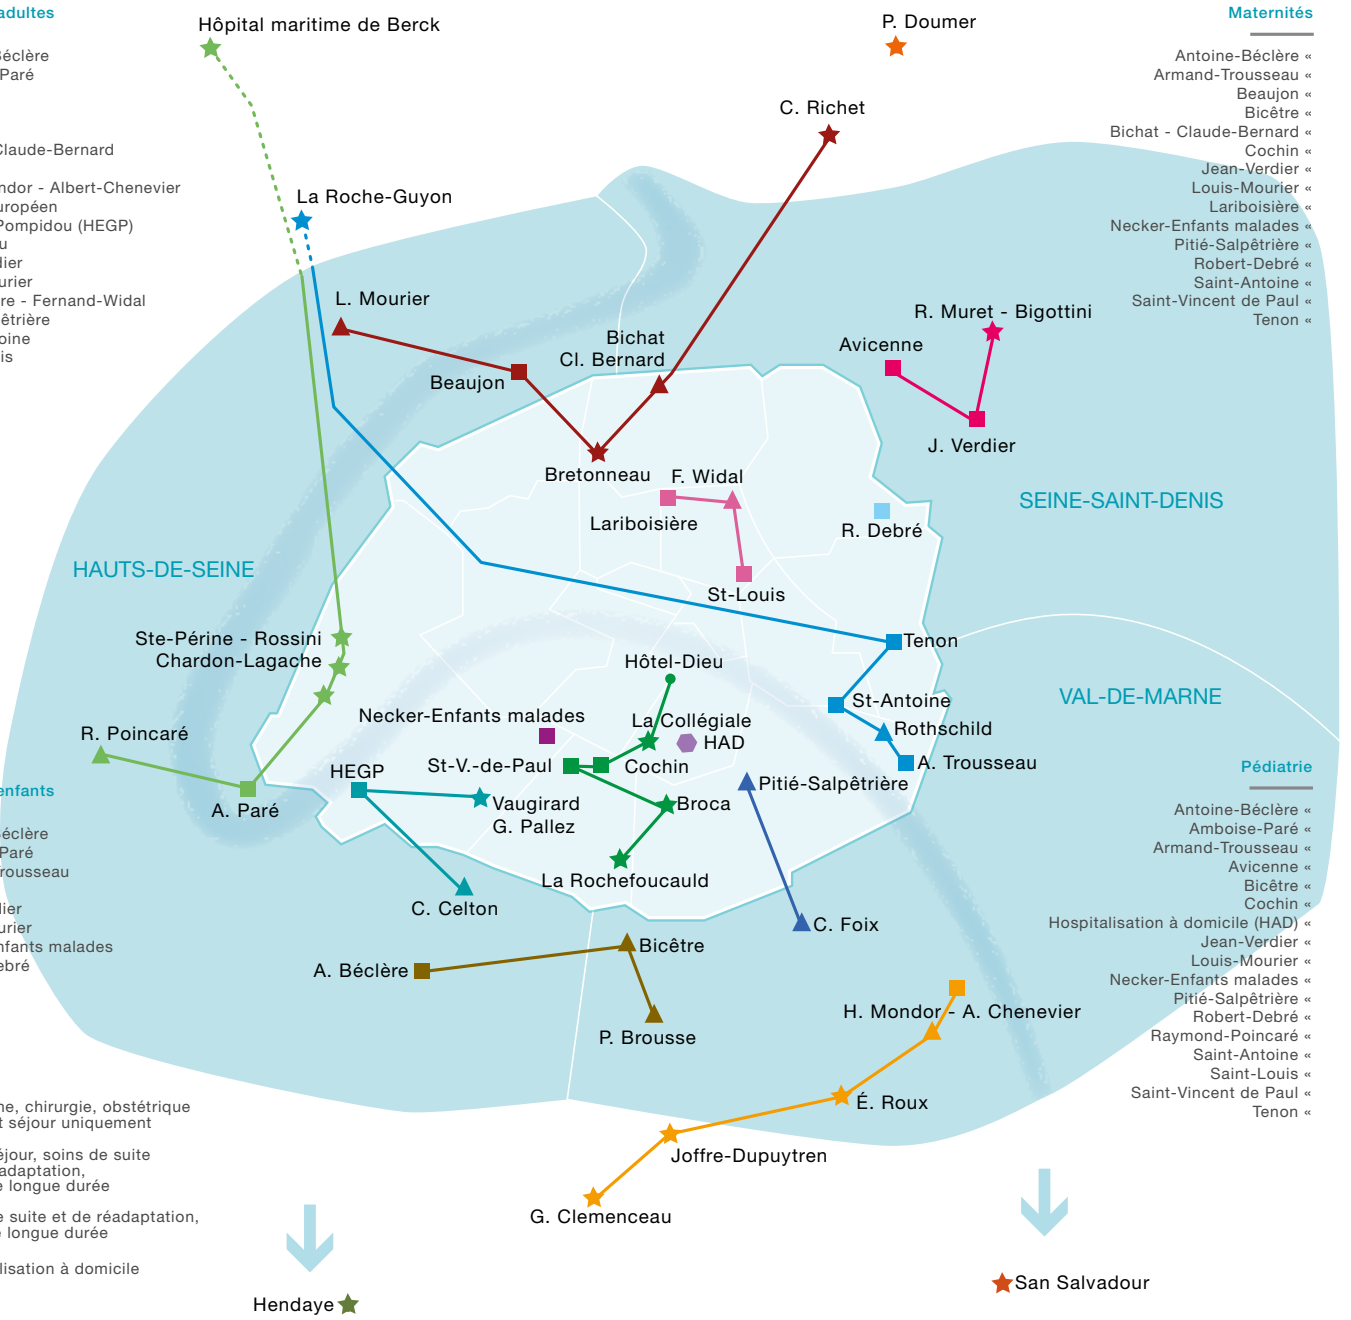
adultes
éclère
Paré
Claude-Bernard
ndor - Albert-Chenevier
uropéen
Pompidou (HEGP)
u
lier
urier
re - Fernand-Widal
êtrière
oine
is

enfants
éclère
Paré
rousseau
lier
urier
nfants malades
ebré

ne, chirurgie, obstétrique
t séjour uniquement
éjour, soins de suite
adaptation,
e longue durée
e suite et de réadaptation,
e longue durée
lisation à domicile

Hôpital maritime de Berck
P. Doumer
C. Richet
La Roche-Guyon
L. Mourier
Bichat
Cl. Bernard
Beaujon
Bretonneau
F. Widal
Lariboisière
R. Muret - Bigottini
Avicenne
J. Verdier
R. Debré
St-Louis
SEINE-SAINT-DENIS
HAUTS-DE-SEINE
Ste-Périne - Rossini
Chardon-Lagache
Tenon
Hôtel-Dieu
St-Antoine
VAL-DE-MARNE
Rothschild
A. Trousseau
R. Poincaré
Necker-Enfants malades
La Collégiale
HAD
St-V.-de-Paul
Cochin
HEGP
Pitié-Salpêtrière
Vaugirard
G. Pallez
Broca
A. Paré
La Rochefoucauld
C. Celton
C. Foix
Bicêtre
A. Béclère
P. Brousse
H. Mondor - A. Chenevier
É. Roux
Joffre-Dupuytren
G. Clemenceau
Hendaye
San Salvadour

Maternités
Antoine-Béclère «
Armand-Trousseau «
Beaujon «
Bicêtre «
Bichat - Claude-Bernard «
Cochin «
Jean-Verdier «
Louis-Mourier «
Lariboisière «
Necker-Enfants malades «
Pitié-Salpêtrière «
Robert-Debré «
Saint-Antoine «
Saint-Vincent de Paul «
Tenon «

Pédiatrie
Antoine-Béclère «
Amboise-Paré «
Armand-Trousseau «
Avicenne «
Bicêtre «
Cochin «
Hospitalisation à domicile (HAD) «
Jean-Verdier «
Louis-Mourier «
Necker-Enfants malades «
Pitié-Salpêtrière «
Robert-Debré «
Raymond-Poincaré «
Saint-Antoine «
Saint-Louis «
Saint-Vincent de Paul «
Tenon «